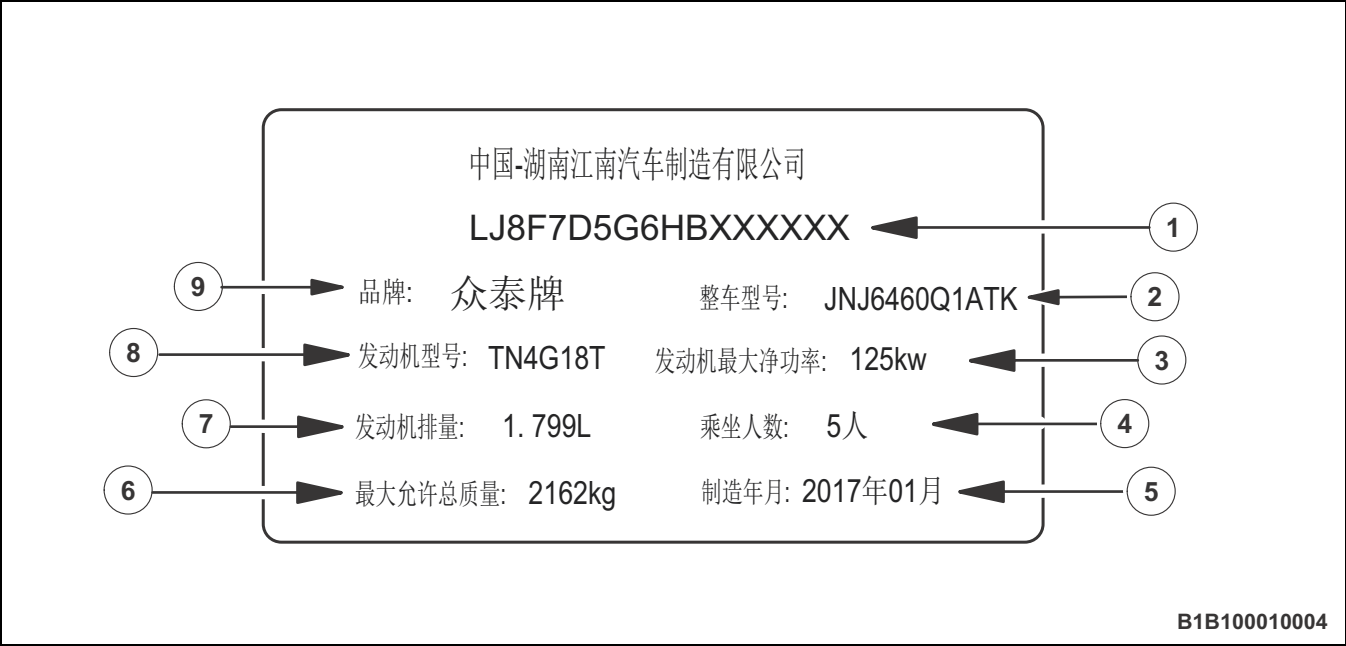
中国-湖南江南汽车制造有限公司

LJ8F7D5G6HBXXXXXX

1

9

品牌: 众泰牌

整车型号: JNJ6460Q1ATK

2

8

发动机型号: TN4G18T

发动机最大净功率: 125kw

3

7

发动机排量: 1. 799L

乘坐人数: 5人

4

6

最大允许总质量: 2162kg

制造年月: 2017年01月

5

B1B100010004